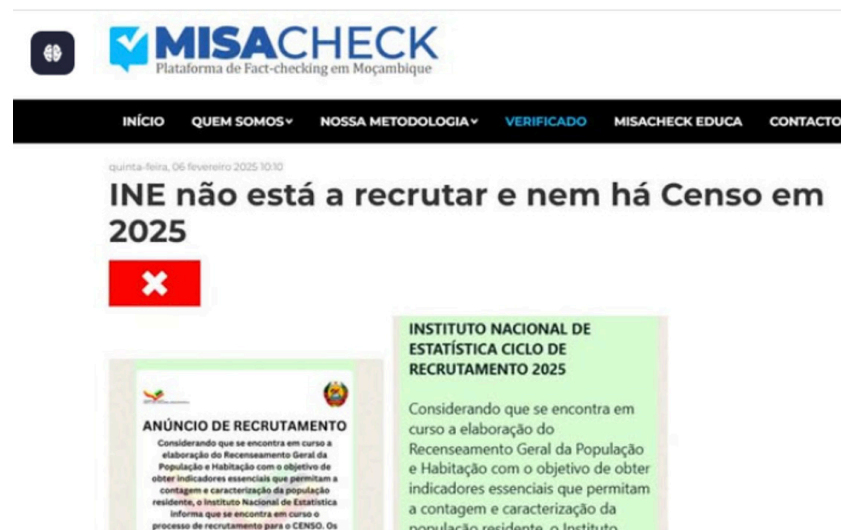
MISACHECK
Plataforma de Fact-checking em Moçambique

INÍCIO QUEM SOMOS NOSSA METODOLOGIA VERIFICADO MISACHECK EDUCA CONTACTO

quinta-feira, 06 fevereiro 2025 10:10

INE não está a recrutar e nem há Censo em 2025

ANÚNCIO DE RECRUTAMENTO
Considerando que se encontra em curso a elaboração do Recenseamento Geral da População e Habitação com o objetivo de obter indicadores essenciais que permitam a contagem e caracterização da população residente, o Instituto Nacional de Estatística informa que se encontra em curso o processo de recrutamento para o CENSO. Os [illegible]

INSTITUTO NACIONAL DE ESTATÍSTICA CICLO DE RECRUTAMENTO 2025

Considerando que se encontra em curso a elaboração do Recenseamento Geral da População e Habitação com o objetivo de obter indicadores essenciais que permitam a contagem e caracterização da população residente, o Instituto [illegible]